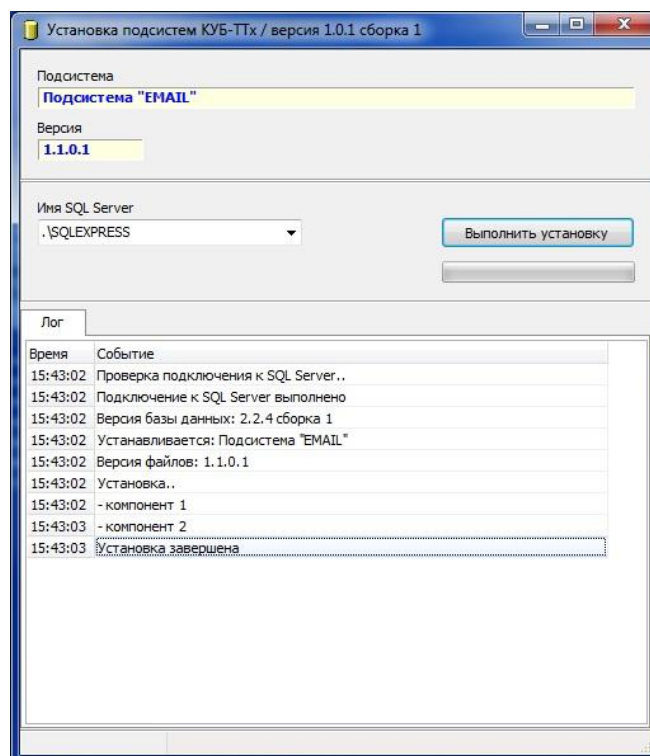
Установка подсистем КУБ-ТТх / версия 1.0.1 сборка 1

Подсистема
Подсистема "EMAIL"

Версия
1.1.0.1

Имя SQL Server
.\SQLEXPRESS

Выполнить установку

Лог

| Время | Событие |
|---|---|
| 15:43:02 | Проверка подключения к SQL Server.. |
| 15:43:02 | Подключение к SQL Server выполнено |
| 15:43:02 | Версия базы данных: 2.2.4 сборка 1 |
| 15:43:02 | Устанавливается: Подсистема "EMAIL" |
| 15:43:02 | Версия файлов: 1.1.0.1 |
| 15:43:02 | Установка.. |
| 15:43:02 | - компонент 1 |
| 15:43:03 | - компонент 2 |
| 15:43:03 | Установка завершена |